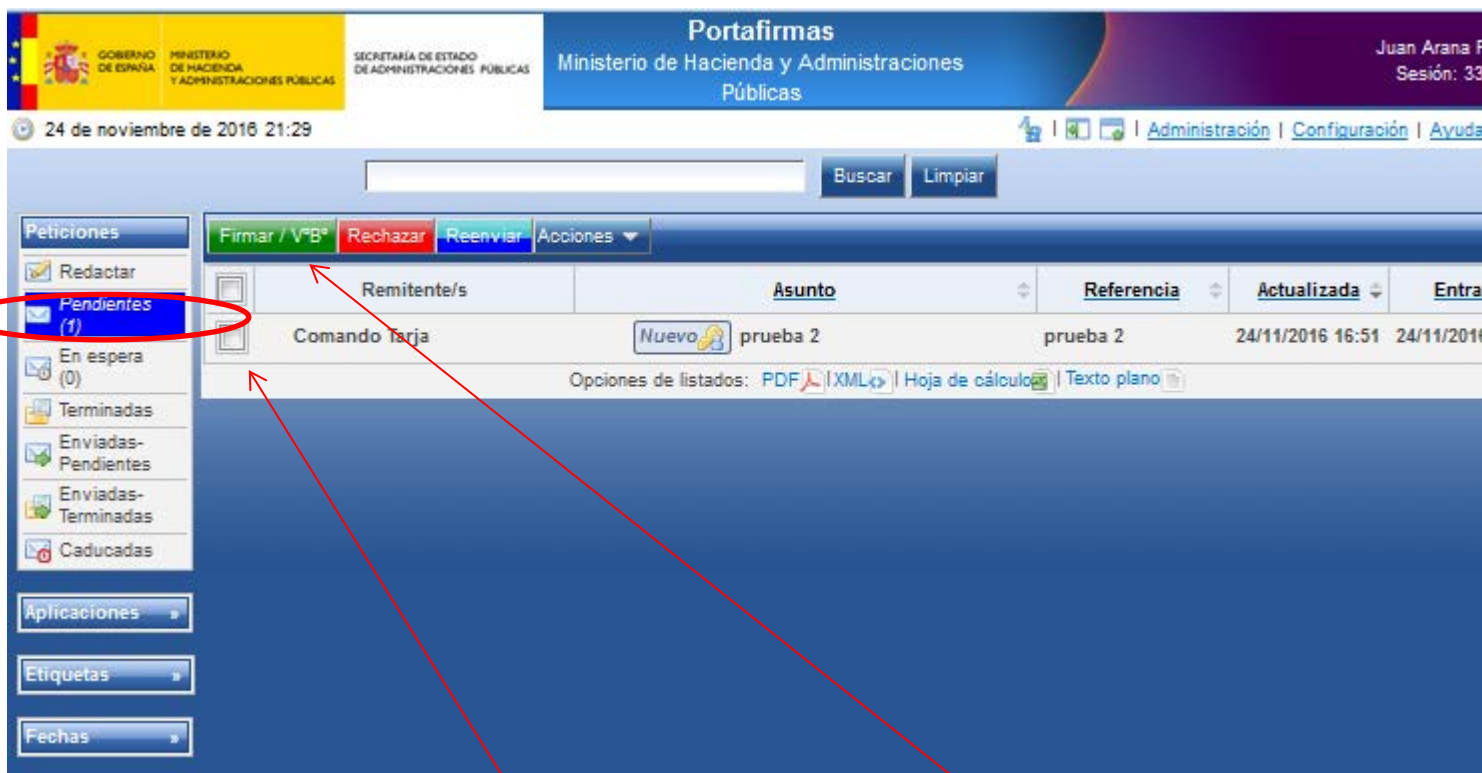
GOBIERNO DE ESPAÑA MINISTERIO DE HACIENDA Y ADMINISTRACIONES PÚBLICAS

SECRETARÍA DE ESTADO DE ADMINISTRACIONES PÚBLICAS

Portafirmas
Ministerio de Hacienda y Administraciones Públicas

Juan Arana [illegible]
Sesión: 33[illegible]

24 de noviembre de 2016 21:29

| Administración | Configuración | Ayuda

Buscar Limpiar

Peticiones
Redactar
Pendientes (1)
En espera (0)
Terminadas
Enviadas-Pendientes
Enviadas-Terminadas
Caducadas

Aplicaciones »
Etiquetas »
Fechas »

Firmar / VºBº Rechazar Reenviar Acciones

| | Remitente/s | Asunto | Referencia | Actualizada | Entra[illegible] |
|---|---|---|---|---|---|
| | Comando Tarja | Nuevo prueba 2 | prueba 2 | 24/11/2016 16:51 | 24/11/2016 |

Opciones de listados: PDF | XML | Hoja de cálculo | Texto plano